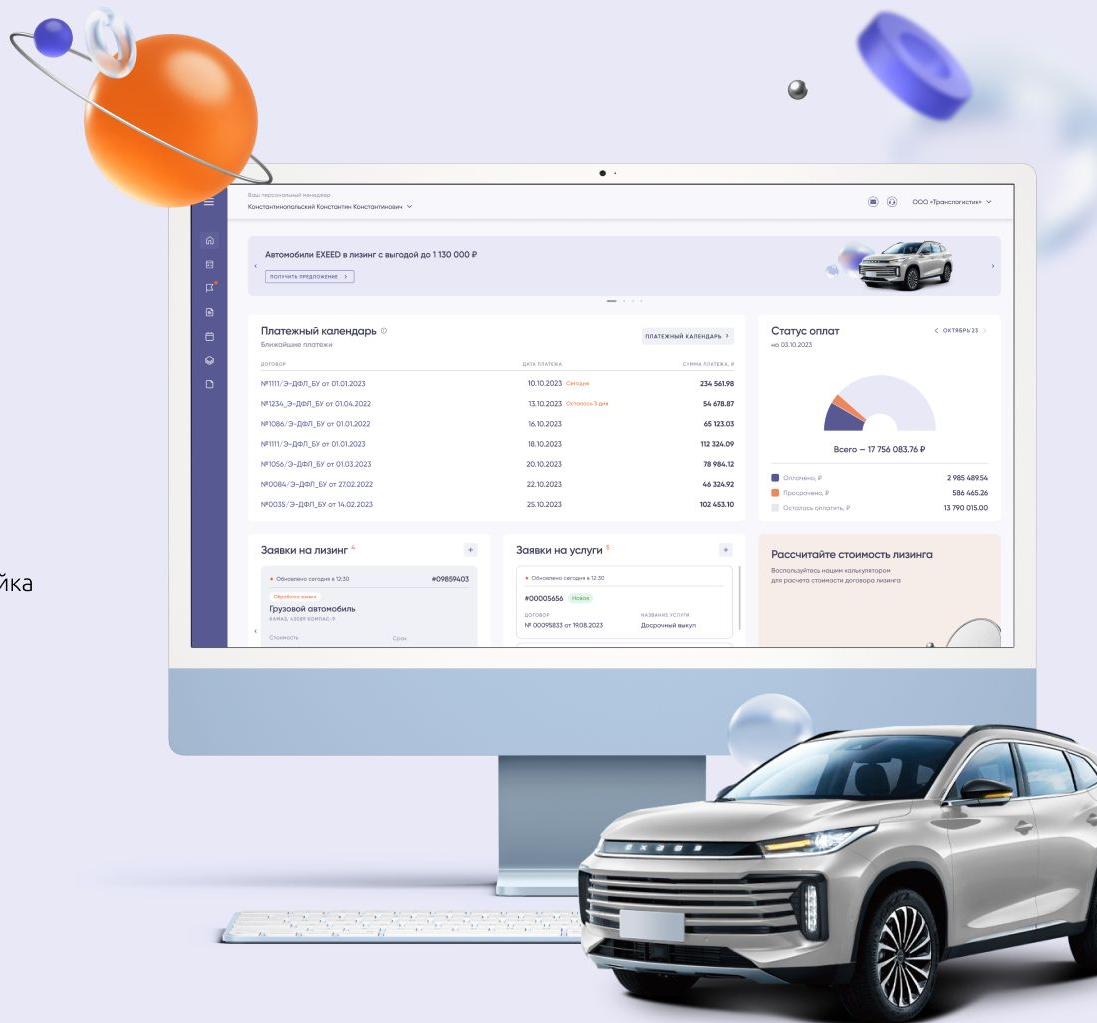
йка

Ваш персональный менеджер
Константинопольский Константин Константинович

ООО «Транслогистик»

Автомобили EXEED в лизинг с выгодой до 1 130 000 ₽
ПОЛУЧИТЬ ПРЕДЛОЖЕНИЕ

Платежный календарь
Ближайшие платежи
ПЛАТЕЖНЫЙ КАЛЕНДАРЬ

| ДОГОВОР | ДАТА ПЛАТЕЖА | СУММА ПЛАТЕЖА, ₽ |
|---|---|---|
| №1111/Э-ДФЛ_БУ от 01.01.2023 | 10.10.2023 Сегодня | 234 561.98 |
| №1234_Э-ДФЛ_БУ от 01.04.2022 | 13.10.2023 Осталось 3 дня | 54 678.87 |
| №1086/Э-ДФЛ_БУ от 01.01.2022 | 16.10.2023 | 65 123.03 |
| №1111/Э-ДФЛ_БУ от 01.01.2023 | 18.10.2023 | 112 324.09 |
| №1056/Э-ДФЛ_БУ от 01.03.2023 | 20.10.2023 | 78 984.12 |
| №0084/Э-ДФЛ_БУ от 27.02.2022 | 22.10.2023 | 46 324.92 |
| №0035/Э-ДФЛ_БУ от 14.02.2023 | 25.10.2023 | 102 453.10 |

Статус оплат
на 03.10.2023
ОКТЯБРЬ'23

Всего — 17 756 083.76 ₽

Оплачено, ₽ 2 985 489.54
Просрочено, ₽ 586 465.26
Осталось оплатить, ₽ 13 790 015.00

Заявки на лизинг 4
Обновлено сегодня в 12:30
#09859403
Обработка заявки
Грузовой автомобиль
КАМАЗ 43089 КОМПАС-9
Стоимость
Срок

Заявки на услуги 5
Обновлено сегодня в 12:30
#00005656 Новая
ДОГОВОР
№ 00095833 от 19.08.2023
НАЗВАНИЕ УСЛУГИ
Досрочный выкуп

Рассчитайте стоимость лизинга
Воспользуйтесь нашим калькулятором для расчета стоимости договора лизинга

EXEED